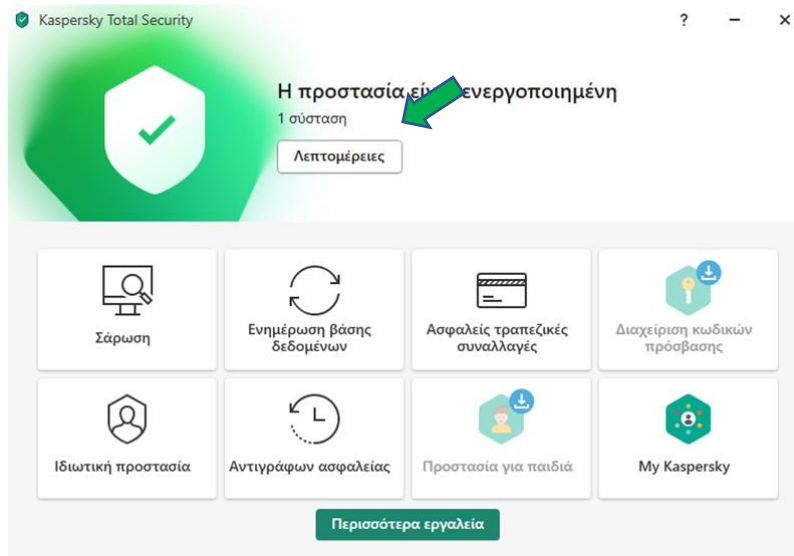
Kaspersky Total Security

? — ×

Η προστασία εί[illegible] ενεργοποιημένη

1 σύσταση

Λεπτομέρειες

Σάρωση

Ενημέρωση βάσης δεδομένων

Ασφαλείς τραπεζικές συναλλαγές

Διαχείριση κωδικών πρόσβασης

Ιδιωτική προστασία

Αντιγράφων ασφαλείας

Προστασία για παιδιά

My Kaspersky

Περισσότερα εργαλεία